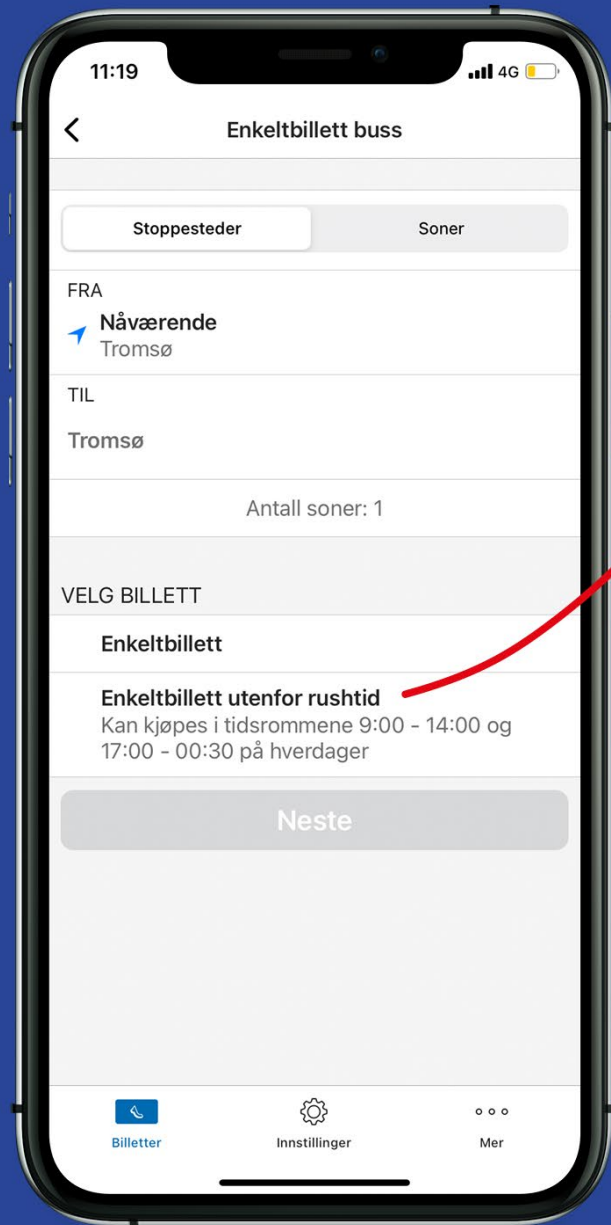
11:19

4G

Enkeltbillett buss

Stoppesteder

Soner

FRA

Nåværende
Tromsø

TIL

Tromsø

Antall soner: 1

VELG BILLETT

Enkeltbillett

Enkeltbillett utenfor rushtid
Kan kjøpes i tidsrommene 9:00 - 14:00 og 17:00 - 00:30 på hverdager

Neste

Billetter

Innstillinger

Mer